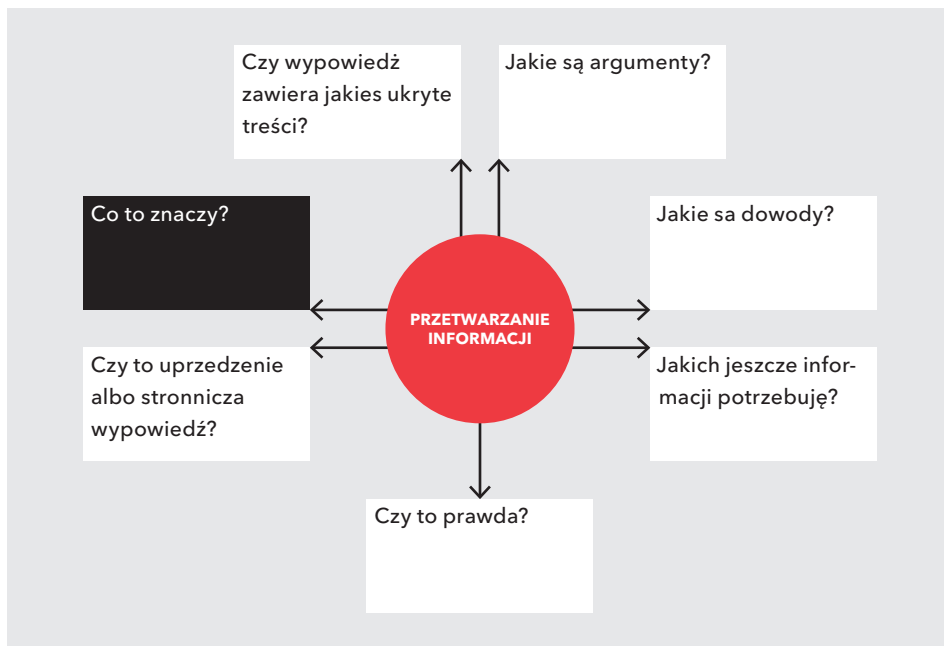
Czy wypowiedź zawiera jakieś ukryte treści?

Jakie są argumenty?

Co to znaczy?

Jakie sa dowody?

PRZETWARZANIE INFORMACJI

Czy to uprzedzenie albo stronnicza wypowiedź?

Jakich jeszcze informacji potrzebuję?

Czy to prawda?